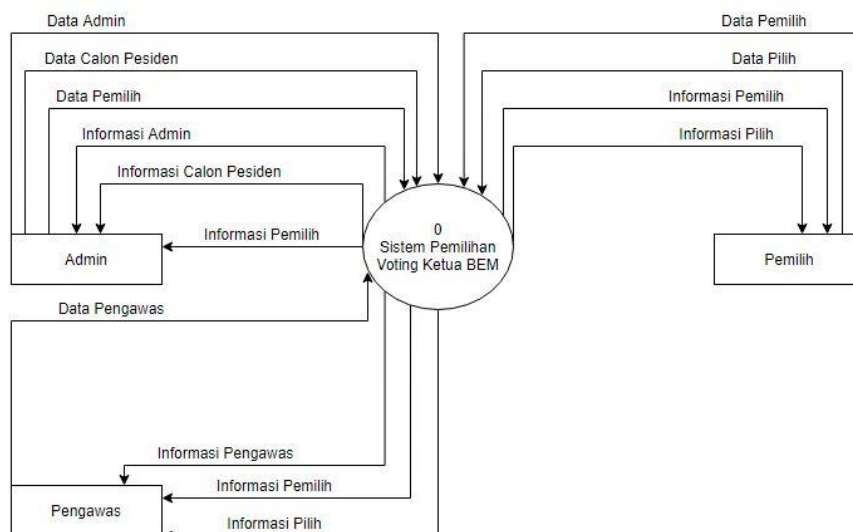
Data Admin

Data Calon Pesiden

Data Pemilih

Informasi Admin

Informasi Calon Pesiden

Informasi Pemilih

Admin

0
Sistem Pemilihan
Voting Ketua BEM

Data Pemilih

Data Pilih

Informasi Pemilih

Informasi Pilih

Pemilih

Data Pengawas

Informasi Pengawas

Informasi Pemilih

Pengawas

Informasi Pilih